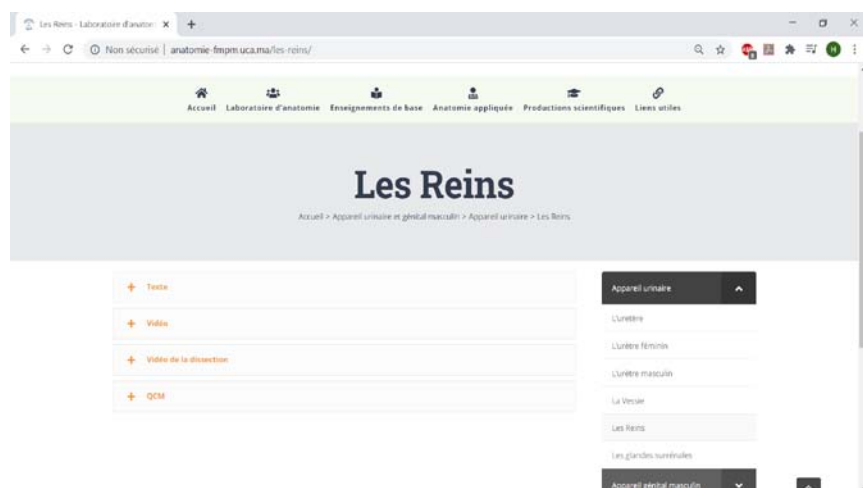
Les Reins - Laboratoire d'anatom ×

Non sécurisé | anatomie-fmpm.uca.ma/les-reins/

Accueil Laboratoire d'anatomie Enseignements de base Anatomie appliquée Productions scientifiques Liens utiles

Les Reins

Accueil > Appareil urinaire et génital masculin > Appareil urinaire > Les Reins

+ Texte

+ Vidéo

+ Vidéo de la dissection

+ QCM

Appareil urinaire

L'uretère

L'urètre féminin

L'urètre masculin

La Vessie

Les Reins

Les glandes surrénales

Appareil génital masculin